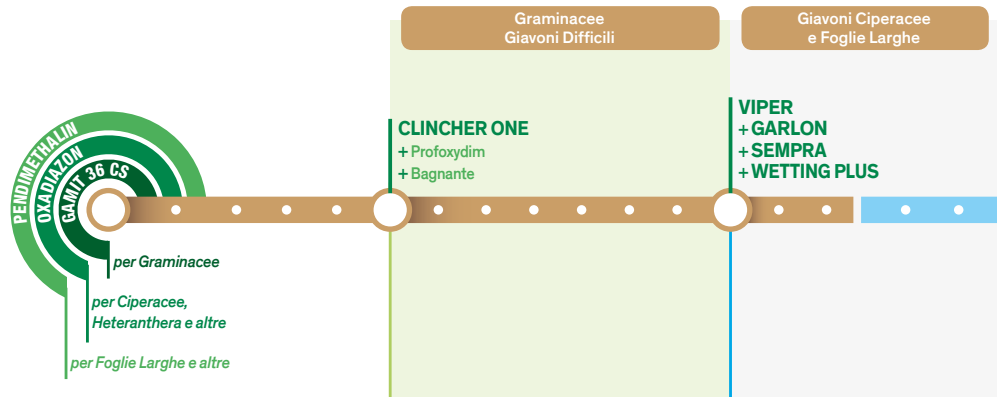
Graminacee
Giavoni Difficili

Giavoni Ciperacee
e Foglie Larghe

PENDIMETHALIN
OXADIAZON
GAMIT 36 CS

per Graminacee

per Ciperacee,
Heteranthera e altre

per Foglie Larghe e altre

CLINCHER ONE
+ Profoxydim
+ Bagnante

VIPER
+ GARLON
+ SEMPRA
+ WETTING PLUS